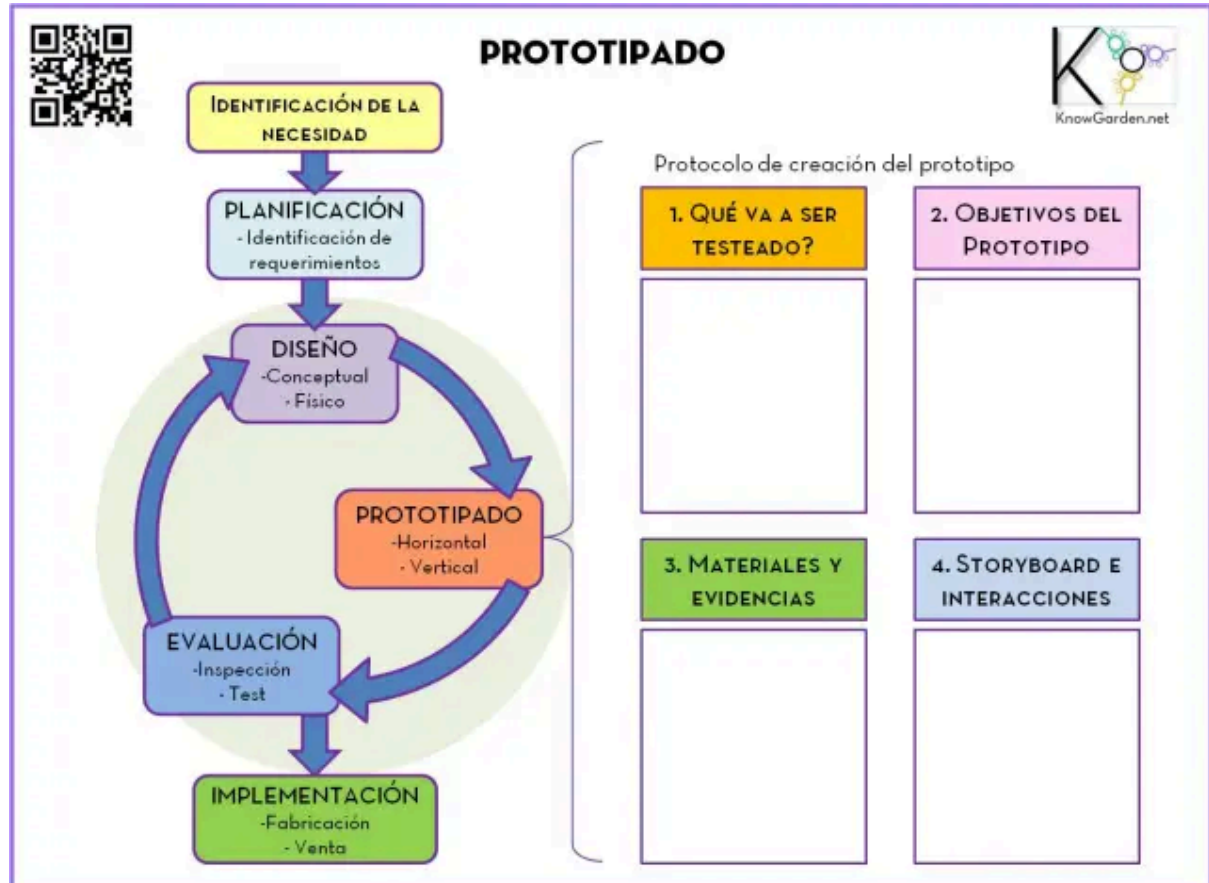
PROTOTIPADO

KnowGarden.net

Identificación de la necesidad

PLANIFICACIÓN
- Identificación de requerimientos

DISEÑO
-Conceptual
- Físico

PROTOTIPADO
-Horizontal
- Vertical

EVALUACIÓN
-Inspección
- Test

IMPLEMENTACIÓN
-Fabricación
- Venta

Protocolo de creación del prototipo

1. Qué va a ser testeado?

2. Objetivos del Prototipo

3. Materiales y evidencias

4. Storyboard e interacciones